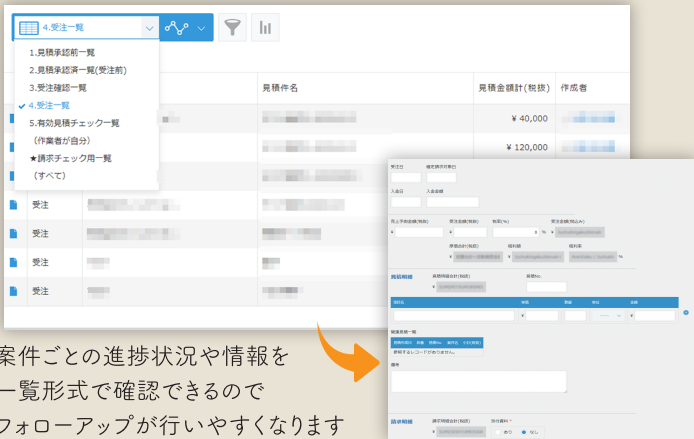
4.受注一覧

1.見積承認前一覧
2.見積承認済一覧(受注前)
3.受注確認一覧
4.受注一覧
5.有効見積チェック一覧
(作業者が自分)
★請求チェック用一覧
(すべて)

見積件名
見積金額計(税抜)
作成者
¥ 40,000
¥ 120,000
受注
受注
受注
受注

案件ごとの進捗状況や情報を
一覧形式で確認できるので
フォローアップが行いやすくなります